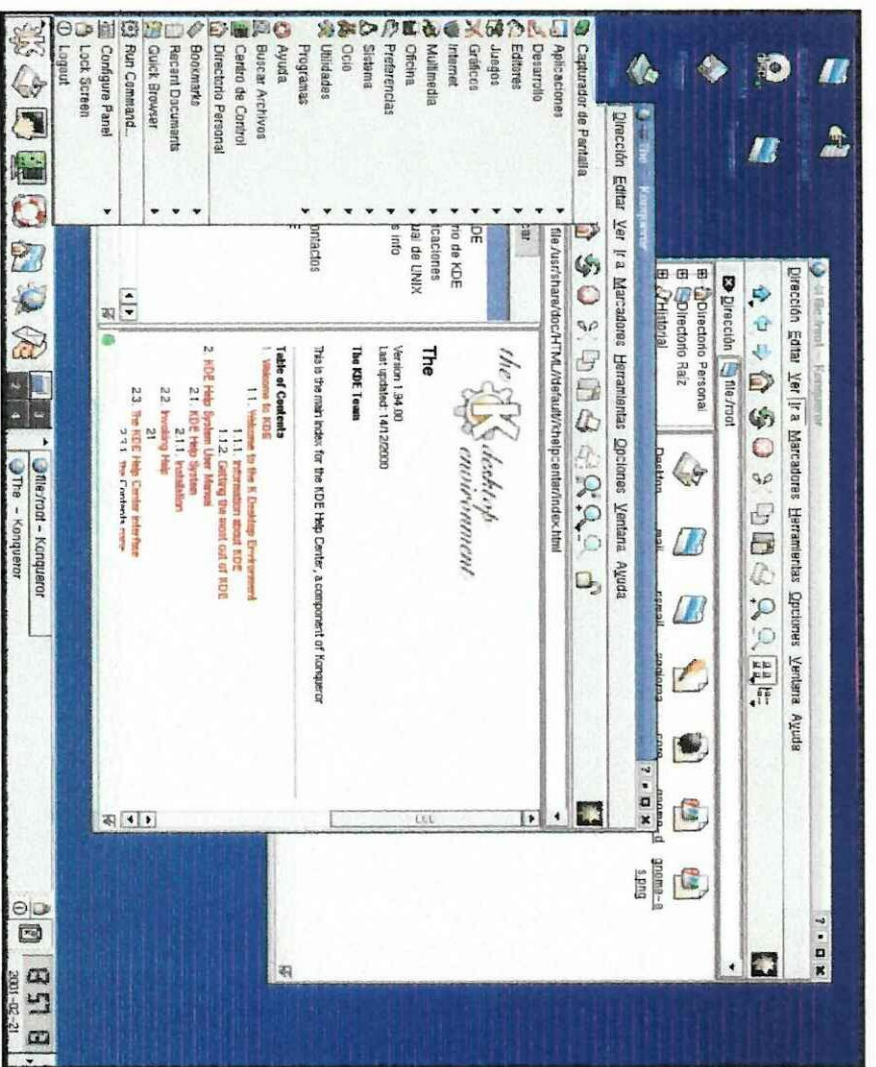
file:/root - Konqueror

Dirección Editar Ver Ir a Marcadores Herramientas Opciones Ventana Ayuda

Dirección file:/root

Directorio Personal
Directorio Raíz
Historial

gnome-a
s.png

The - Konqueror

Dirección Editar Ver Ir a Marcadores Herramientas Opciones Ventana Ayuda

file:/usr/share/doc/HTML/default/khelpcenter/index.html

the desktop environment

The

Version 1.94.00
Last updated: 14/12/2000

The KDE Team

This is the main index for the KDE Help Center, a component of Konqueror

Table of Contents
1. Welcome to KDE
1.1. Welcome to the K Desktop Environment
1.1.1. Information about KDE
1.1.2. Getting the most out of KDE
2. KDE Help System User Manual
2.1. KDE Help System
2.1.1. Installation
2.2. Invoking Help
2.3. The KDE Help Center interface

Capturador de Pantalla
Aplicaciones
Desarrollo
Editores
Juegos
Gráficos
Internet
Multimedia
Oficina
Preferencias
Sistema
Ocio
Utilidades
Programas
Ayuda
Buscar Archivos
Centro de Control
Directorio Personal
Bookmarks
Recent Documents
Quick Browser
Run Command...
Configure Panel
Lock Screen
Logout

DE
ro de KDE
icaciones
ua de UNIX
s info
ntactos

file:/root - Konqueror
The - Konqueror

8:58
2001-02-21